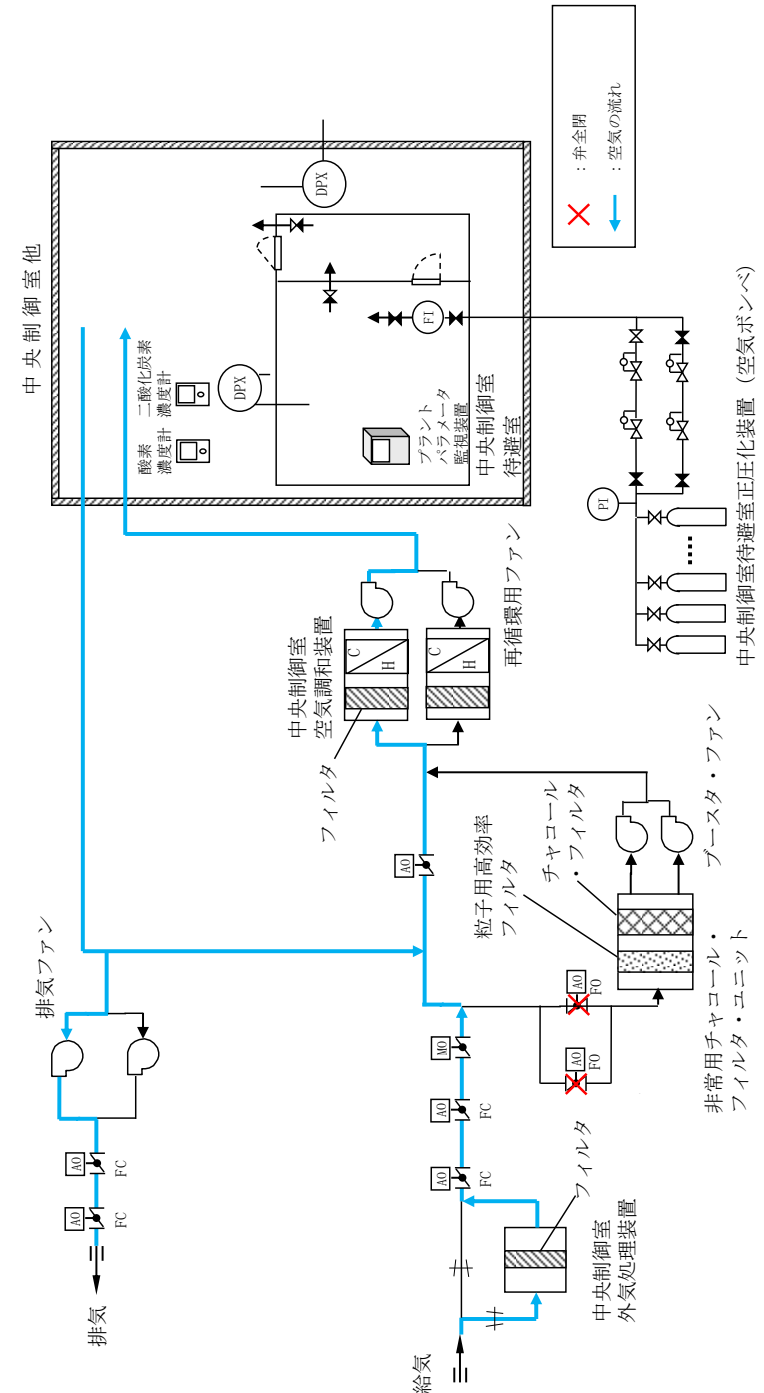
：弁全閉
：空気の流れ

中央制御室他

DPX

DPX

二酸化炭素濃度計

酸素濃度計

プラントパラメータ監視装置

中央制御室待避室

FI

PI

中央制御室待避室正圧化装置（空気ボンベ）

中央制御室空気調和装置

C
H

C
H

再循環用ファン

フィルタ

排気ファン

AO

AO
FC

AO
FC

排気

AO

粒子用高効率フィルタ

チャコール・フィルタ

ブースタ・ファン

AO
FO

AO
FO

非常用チャコール・フィルタ・ユニット

MO

AO
FC

AO
FC

フィルタ

中央制御室外気処理装置

給気